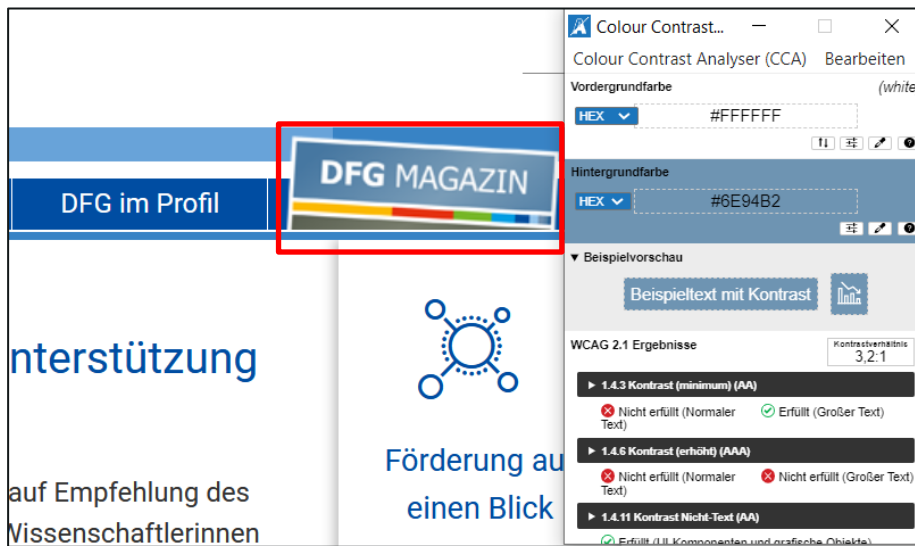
DFG im Profil

DFG MAGAZIN

nterstützung

Förderung au
einen Blick

auf Empfehlung des
Vissenschaftlerinnen

Colour Contrast...

Colour Contrast Analyser (CCA) Bearbeiten

Vordergrundfarbe (white

HEX #FFFFFF

Hintergrundfarbe

HEX #6E94B2

▼ Beispielvorschau

Beispieltext mit Kontrast

WCAG 2.1 Ergebnisse

Kontrastverhältnis
3,2:1

▶ 1.4.3 Kontrast (minimum) (AA)

Nicht erfüllt (Normaler Text)
Erfüllt (Großer Text)

▶ 1.4.6 Kontrast (erhöht) (AAA)

Nicht erfüllt (Normaler Text)
Nicht erfüllt (Großer Text)

▶ 1.4.11 Kontrast Nicht-Text (AA)

Erfüllt (UI-Komponenten und grafische Objekte)